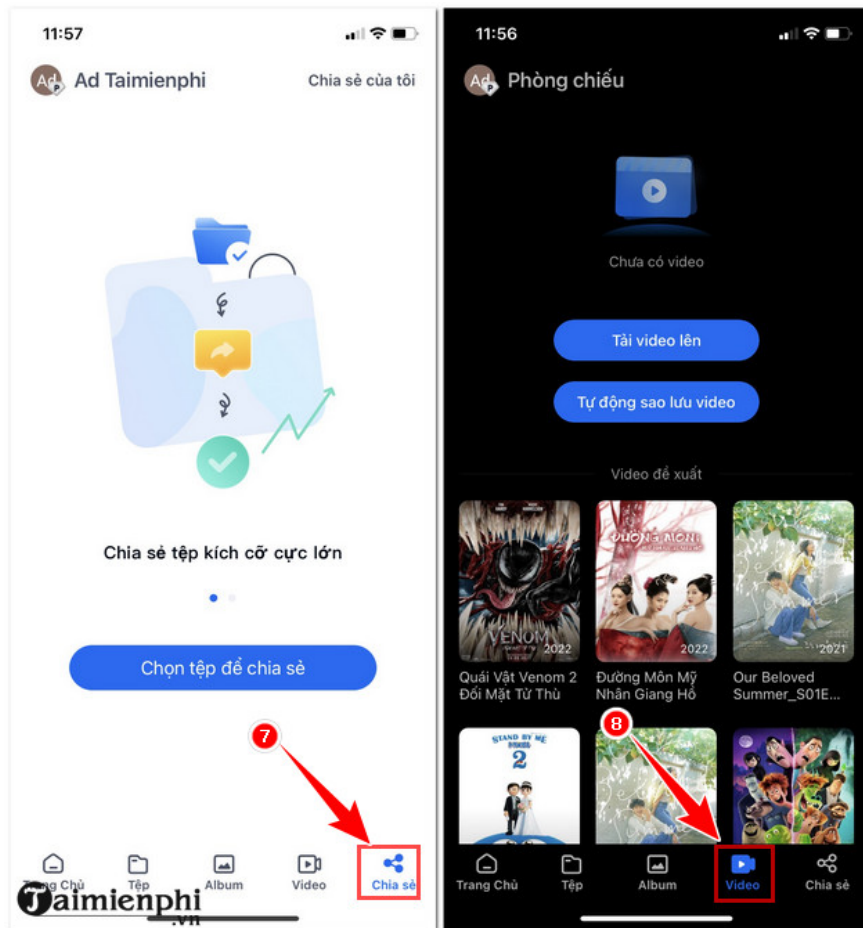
11:57

Ad Ad Taimienphi

Chia sẻ của tôi

Chia sẻ tệp kích cỡ cực lớn

Chọn tệp để chia sẻ

7

Trang Chủ Tệp Album Video Chia sẻ

Taimienphi .vn

11:56

Ad Phòng chiếu

Chưa có video

Tải video lên

Tự động sao lưu video

Video đề xuất

VENOM 2022

Quái Vật Venom 2 Đối Mặt Tử Thù

Đường Môn 2022

Đường Môn Mỹ Nhân Giang Hồ

2021

Our Beloved Summer_S01E...

STAND BY ME 2

8

Trang Chủ Tệp Album Video Chia sẻ